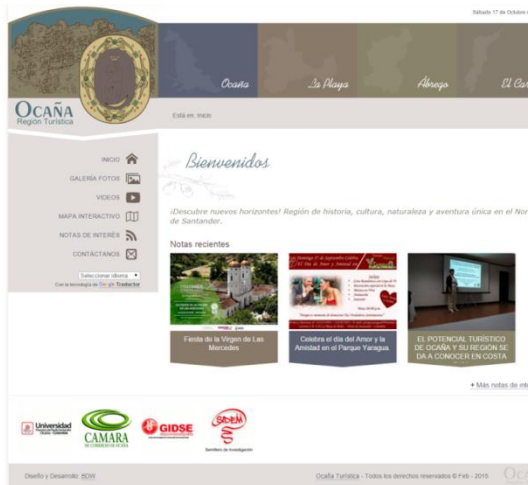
Sábado 17 de Octubre

Ocaña
La Playa
Ábrego
El Car

OCAÑA
Región Turística

Está en: Inicio

INICIO
GALERÍA FOTOS
VIDEOS
MAPA INTERACTIVO
NOTAS DE INTERÉS
CONTÁCTENOS

Seleccionar idioma ▼
Con la tecnología de Google Traductor

Bienvenidos

¡Descubre nuevos horizontes! Región de historia, cultura, naturaleza y aventura única en el Nor de Santander.

Notas recientes

Fiesta de la Virgen de Las Mercedes

Celebra el día del Amor y la Amistad en el Parque Yaragua.

EL POTENCIAL TURÍSTICO DE OCAÑA Y SU REGIÓN SE DA A CONOCER EN COSTA

+ Más notas de int

Universidad
CAMARA
GIDSE
Semillero de Investigación

Diseño y Desarrollo: BOW

Ocaña Turística - Todos los derechos reservados © Feb - 2015